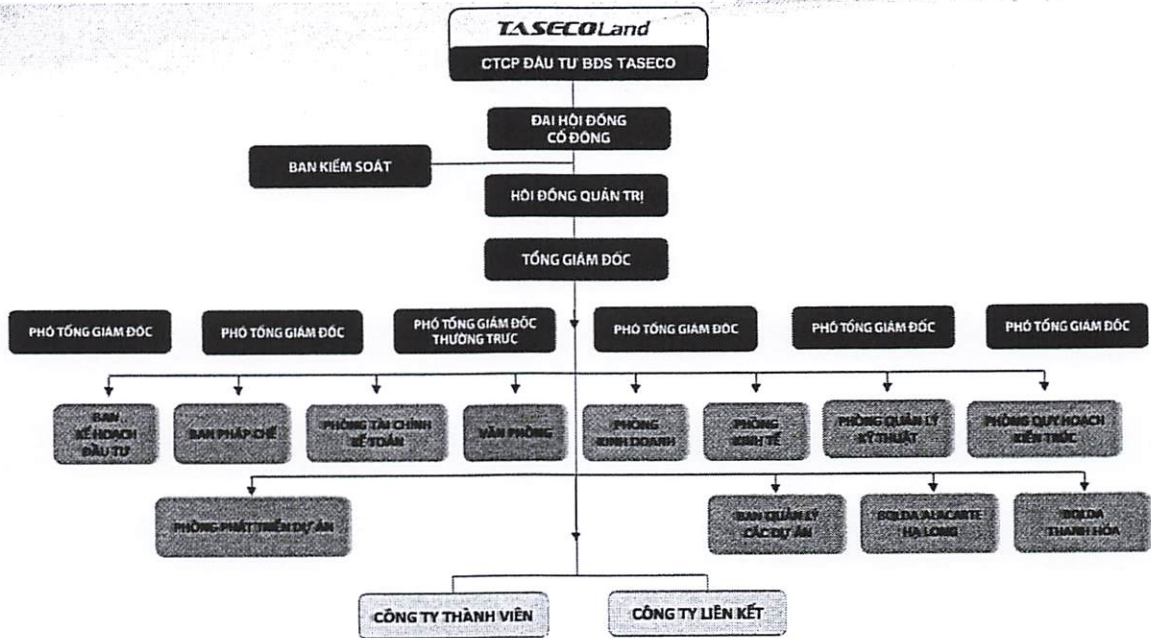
TASECOLand

CTCP ĐẦU TƯ BĐS TASECO

ĐẠI HỘI ĐỒNG CỔ ĐÔNG

BAN KIỂM SOÁT

HỘI ĐỒNG QUẢN TRỊ

TỔNG GIÁM ĐỐC

PHÓ TỔNG GIÁM ĐỐC

PHÓ TỔNG GIÁM ĐỐC

PHÓ TỔNG GIÁM ĐỐC THƯỜNG TRỰC

PHÓ TỔNG GIÁM ĐỐC

PHÓ TỔNG GIÁM ĐỐC

PHÓ TỔNG GIÁM ĐỐC

BAN KẾ HOẠCH ĐẦU TƯ

BAN PHÁP CHẾ

PHÒNG TÀI CHÍNH KẾ TOÁN

VĂN PHÒNG

PHÒNG KINH DOANH

PHÒNG KINH TẾ

PHÒNG QUẢN LÝ KỸ THUẬT

PHÒNG QUY HOẠCH KIẾN TRÚC

PHÒNG PHÁT TRIỂN DỰ ÁN

BAN QUẢN LÝ CÁC DỰ ÁN

BQLDA ALACARTE HẠ LONG

BQLDA THANH HÓA

CÔNG TY THÀNH VIÊN

CÔNG TY LIÊN KẾT